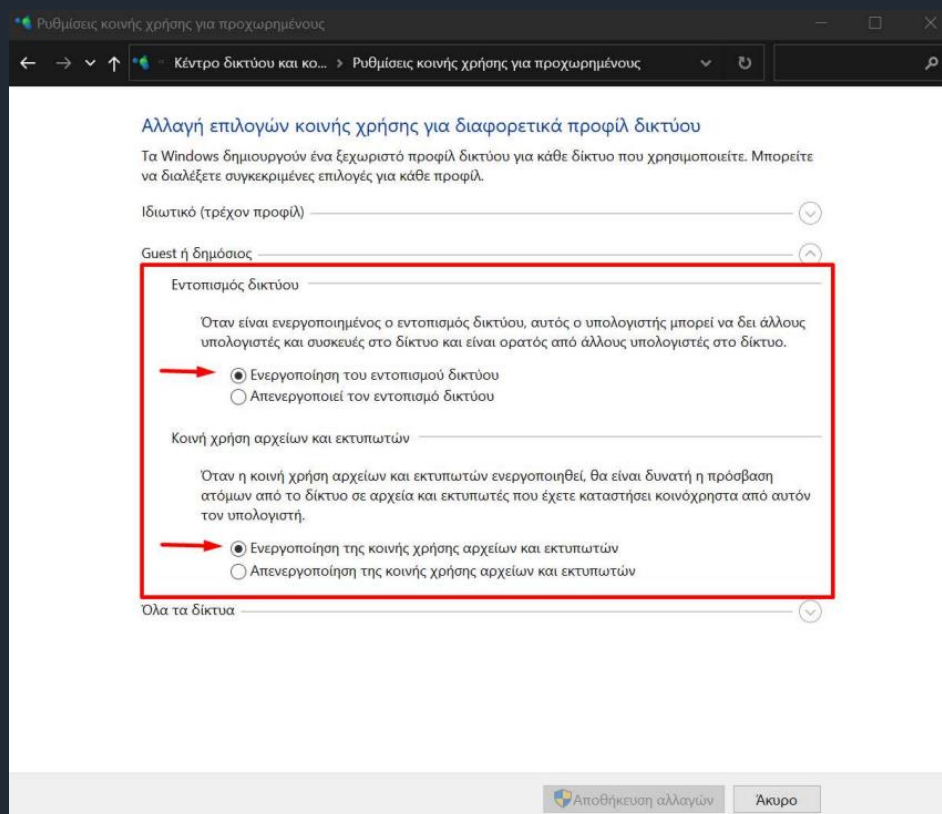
Ρυθμίσεις κοινής χρήσης για προχωρημένους

Κέντρο δικτύου και κο... > Ρυθμίσεις κοινής χρήσης για προχωρημένους

Αλλαγή επιλογών κοινής χρήσης για διαφορετικά προφίλ δικτύου

Τα Windows δημιουργούν ένα ξεχωριστό προφίλ δικτύου για κάθε δίκτυο που χρησιμοποιείτε. Μπορείτε να διαλέξετε συγκεκριμένες επιλογές για κάθε προφίλ.

Ιδιωτικό (τρέχον προφίλ)

Guest ή δημόσιος

Εντοπισμός δικτύου

Όταν είναι ενεργοποιημένος ο εντοπισμός δικτύου, αυτός ο υπολογιστής μπορεί να δει άλλους υπολογιστές και συσκευές στο δίκτυο και είναι ορατός από άλλους υπολογιστές στο δίκτυο.

Ενεργοποίηση του εντοπισμού δικτύου
Απενεργοποιεί τον εντοπισμό δικτύου

Κοινή χρήση αρχείων και εκτυπωτών

Όταν η κοινή χρήση αρχείων και εκτυπωτών ενεργοποιηθεί, θα είναι δυνατή η πρόσβαση ατόμων από το δίκτυο σε αρχεία και εκτυπωτές που έχετε καταστήσει κοινόχρηστα από αυτόν τον υπολογιστή.

Ενεργοποίηση της κοινής χρήσης αρχείων και εκτυπωτών
Απενεργοποίηση της κοινής χρήσης αρχείων και εκτυπωτών

Όλα τα δίκτυα

Αποθήκευση αλλαγών
Άκυρο